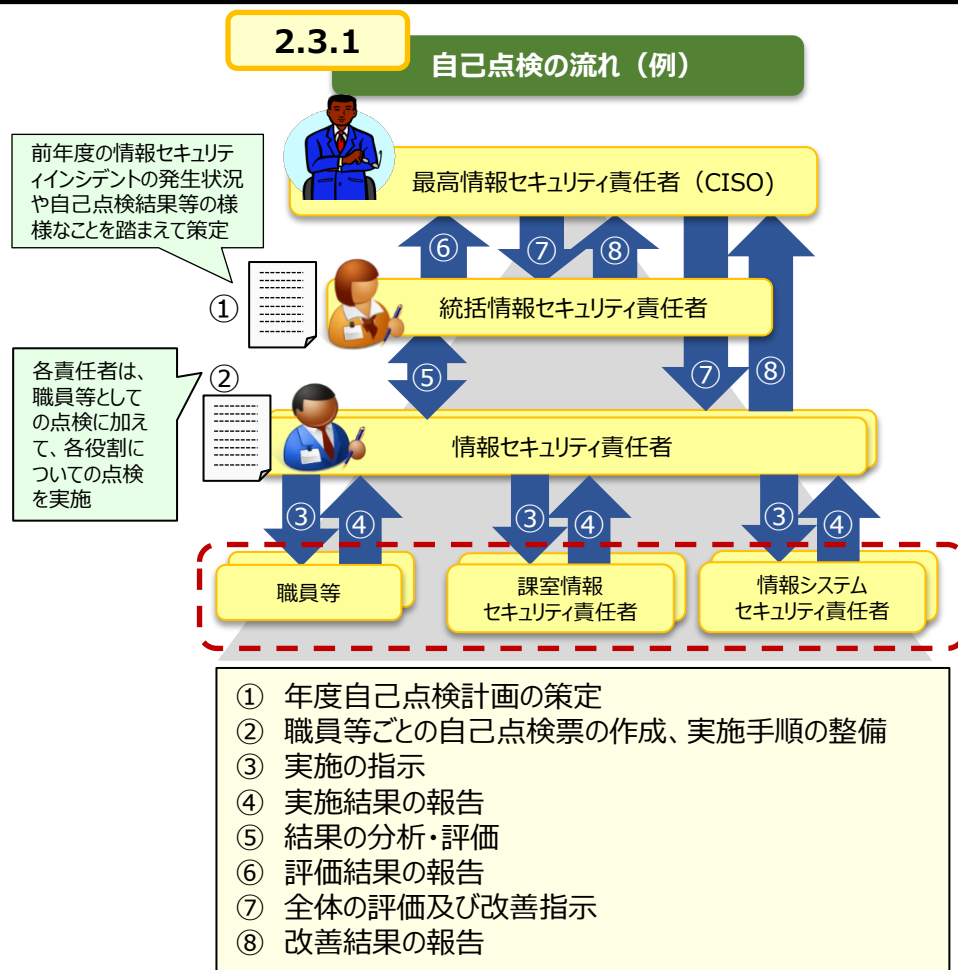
2.3.1

自己点検の流れ（例）

前年度の情報セキュリティインシデントの発生状況や自己点検結果等の様様なことを踏まえて策定

最高情報セキュリティ責任者（CISO）

⑥ ⑦ ⑧

①

統括情報セキュリティ責任者

各責任者は、職員等としての点検に加えて、各役割についての点検を実施

②

⑤

⑦ ⑧

情報セキュリティ責任者

③ ④ ③ ④ ③ ④

職員等

課室情報セキュリティ責任者

情報システムセキュリティ責任者

① 年度自己点検計画の策定
② 職員等ごとの自己点検票の作成、実施手順の整備
③ 実施の指示
④ 実施結果の報告
⑤ 結果の分析・評価
⑥ 評価結果の報告
⑦ 全体の評価及び改善指示
⑧ 改善結果の報告